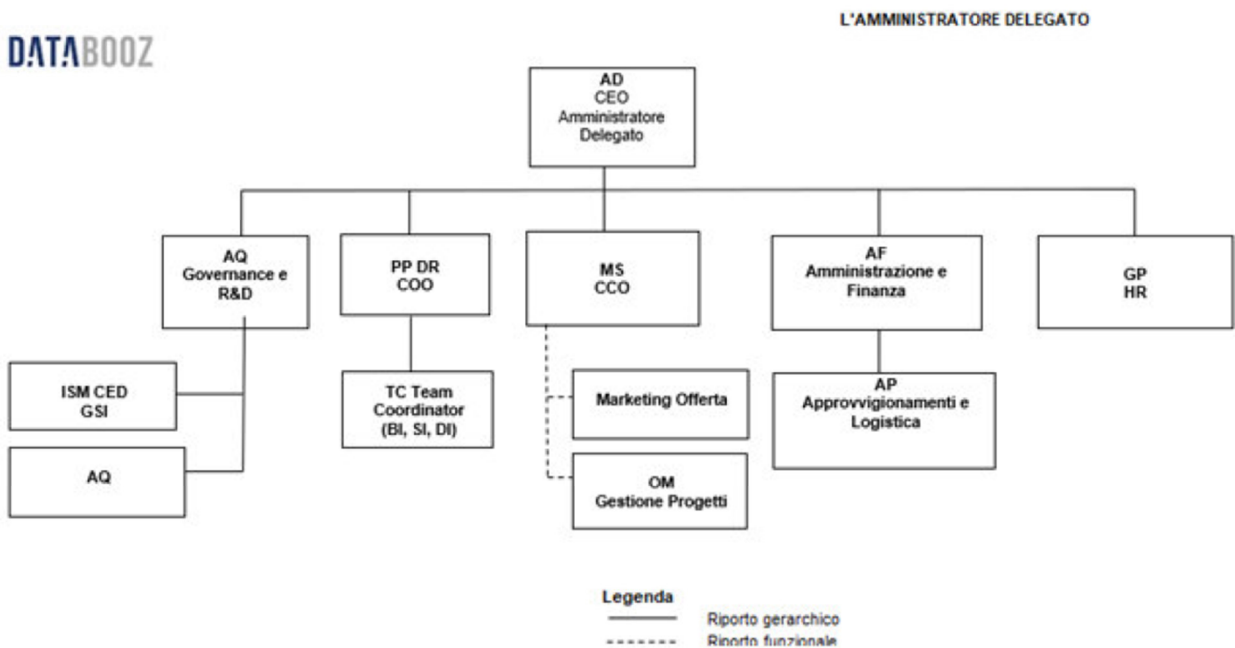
L'AMMINISTRATORE DELEGATO

DATABOOZ

AD
CEO
Amministratore Delegato

AQ
Governance e R&D

PP DR
COO

MS
CCO

AF
Amministrazione e Finanza

GP
HR

ISM CED
GSI

AQ

TC Team Coordinator
(BI, SI, DI)

Marketing Offerta

OM
Gestione Progetti

AP
Approvvigionamenti e Logistica

Legenda
Riporto gerarchico
Riporto funzionale